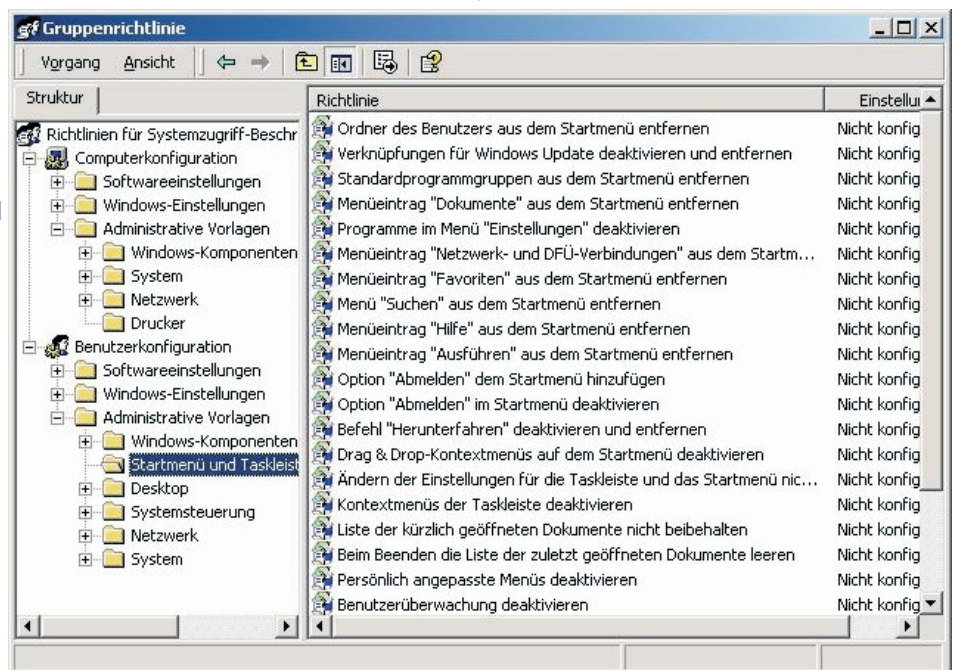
Gruppenrichtlinie

Vorgang Ansicht

Struktur

Richtlinien für Systemzugriff-Beschr
Computerkonfiguration
Softwareeinstellungen
Windows-Einstellungen
Administrative Vorlagen
Windows-Komponenten
System
Netzwerk
Drucker
Benutzerkonfiguration
Softwareeinstellungen
Windows-Einstellungen
Administrative Vorlagen
Windows-Komponenten
Startmenü und Taskleist
Desktop
Systemsteuerung
Netzwerk
System

| Richtlinie | Einstellu |
|---|---|
| Ordner des Benutzers aus dem Startmenü entfernen | Nicht konfig |
| Verknüpfungen für Windows Update deaktivieren und entfernen | Nicht konfig |
| Standardprogrammgruppen aus dem Startmenü entfernen | Nicht konfig |
| Menüeintrag "Dokumente" aus dem Startmenü entfernen | Nicht konfig |
| Programme im Menü "Einstellungen" deaktivieren | Nicht konfig |
| Menüeintrag "Netzwerk- und DFÜ-Verbindungen" aus dem Startm... | Nicht konfig |
| Menüeintrag "Favoriten" aus dem Startmenü entfernen | Nicht konfig |
| Menü "Suchen" aus dem Startmenü entfernen | Nicht konfig |
| Menüeintrag "Hilfe" aus dem Startmenü entfernen | Nicht konfig |
| Menüeintrag "Ausführen" aus dem Startmenü entfernen | Nicht konfig |
| Option "Abmelden" dem Startmenü hinzufügen | Nicht konfig |
| Option "Abmelden" im Startmenü deaktivieren | Nicht konfig |
| Befehl "Herunterfahren" deaktivieren und entfernen | Nicht konfig |
| Drag & Drop-Kontextmenüs auf dem Startmenü deaktivieren | Nicht konfig |
| Ändern der Einstellungen für die Taskleiste und das Startmenü nic... | Nicht konfig |
| Kontextmenüs der Taskleiste deaktivieren | Nicht konfig |
| Liste der kürzlich geöffneten Dokumente nicht beibehalten | Nicht konfig |
| Beim Beenden die Liste der zuletzt geöffneten Dokumente leeren | Nicht konfig |
| Persönlich angepasste Menüs deaktivieren | Nicht konfig |
| Benutzerüberwachung deaktivieren | Nicht konfig |